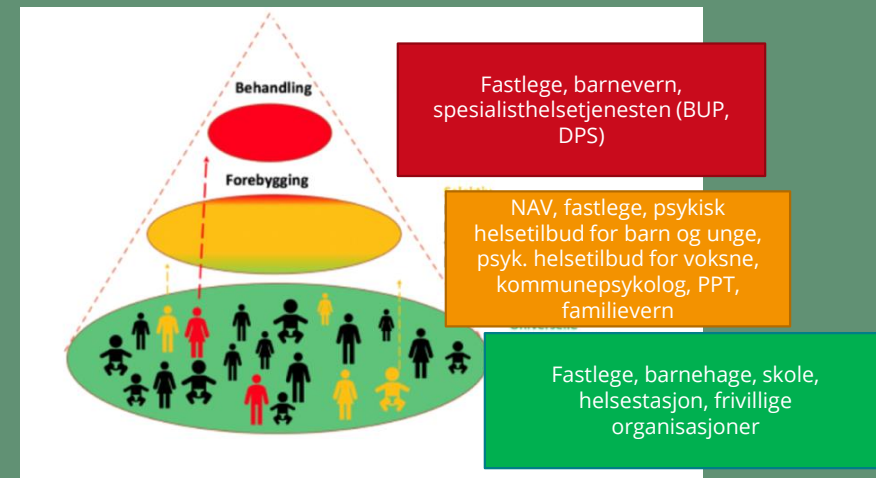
Behandling

Forebygging

Fastlege, barnevern, spesialisthelsetjenesten (BUP, DPS)

NAV, fastlege, psykisk helsetilbud for barn og unge, psyk. helsetilbud for voksne, kommunepsykolog, PPT, familievern

Fastlege, barnehage, skole, helsestasjon, frivillige organisasjoner